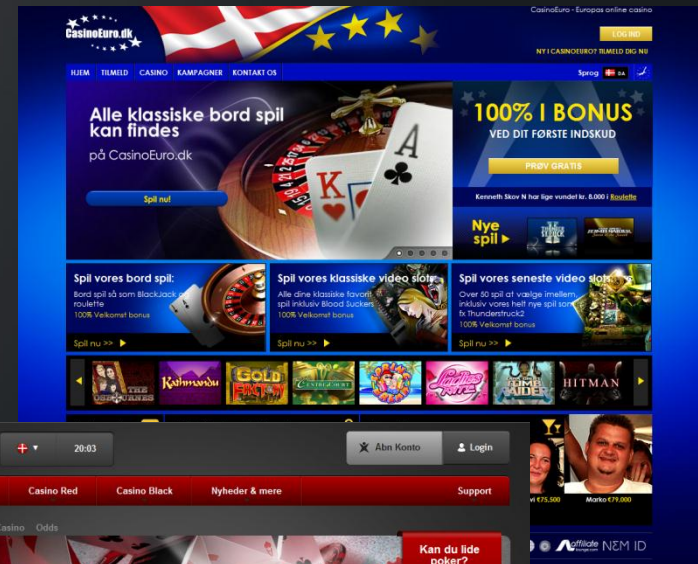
CasinoEuro.dk

CasinoEuro - Europas online casino

LOG IND

NY I CASINOEURO? TILMELD DIG NU

HJEM TILMELD CASINO KAMPAGNER KONTAKT OS

Sprog DA

Alle klassiske bord spil kan findes

på CasinoEuro.dk

Spil nu!

100% I BONUS

VED DIT FØRSTE INDSKUD

PRØV GRATIS

Kenneth Skov N har lige vundet kr. 8.000 i Roulette

Nye spil

Spil vores bord spil:

Bord spil så som BlackJack og roulette

100% Velkomst bonus

Spil nu >>

Spil vores klassiske video slots:

Alle dine klassiske favorit spil inklusiv Blood Suckers

100% Velkomst bonus

Spil nu >>

Spil vores seneste video slots:

Over 50 spil at vælge imellem inklusiv vores helt nye spil som fx Thunderstruck2

100% Velkomst bonus

Spil nu >>

Kathmandu

GOLD FACTORY

HITMAN

20:03

Åbn Konto

Login

Casino Red

Casino Black

Nyheder & mere

Support

Casino Odds

Kan du lide poker?

€75.500

Marko €79.000

NEM ID